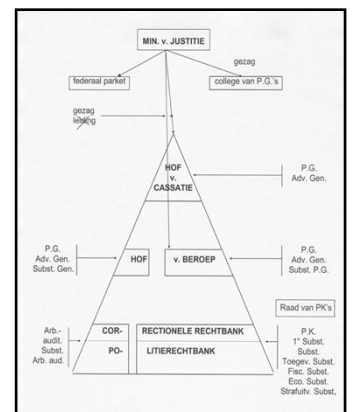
MIN. v. JUSTITIE

gezag

federaal parket

college van P.G.'s

gezag
leiding

HOF
v.
CASSATIE

P.G.
Adv. Gen.

P.G.
Adv. Gen.
Subst. Gen.

HOF

v. BEROEP

P.G.
Adv. Gen.
Subst. P.G.

Raad van PK's

Arb.-
audit.
Subst.
Arb. aud.

COR-

RECTIONELE RECHTBANK

PO-

LITIERECHTBANK

P.K.
1° Subst.
Subst.
Toegev. Subst.
Fisc. Subst.
Eco. Subst.
Strafuitv. Subst.